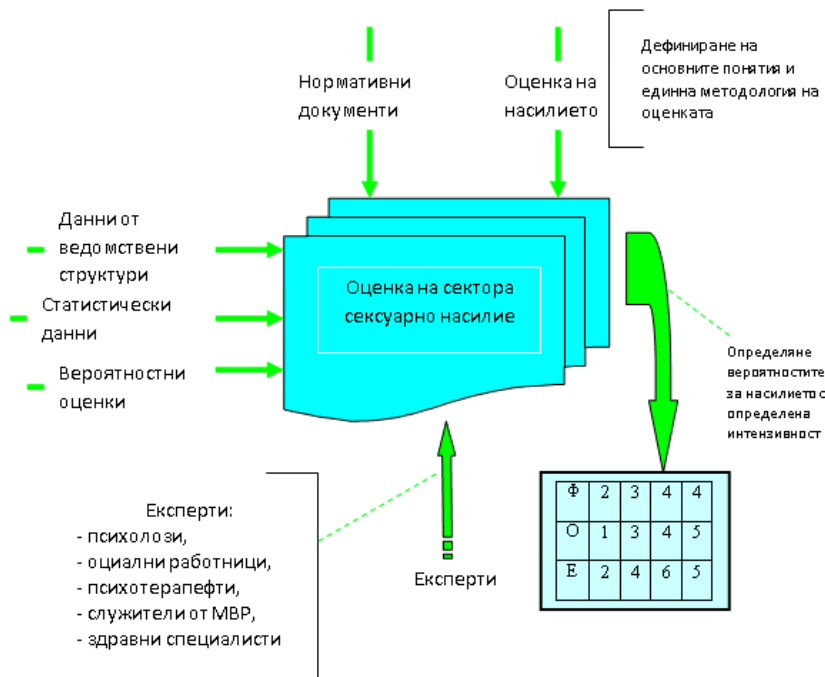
Нормативни документи

Оценка на насилието

Дефиниране на основните понятия и единна методология на оценката

Данни от ведомствени структури

Статистически данни

Вероятностни оценки

Оценка на сектора сексуарно насилие

Определяне вероятностите за насилието с определена интензивност

| Ф | 2 | 3 | 4 | 4 |
|---|---|---|---|---|
| О | 1 | 3 | 4 | 5 |
| Е | 2 | 4 | 6 | 5 |

Експерти:
- психолози,
- оциални работници,
- психотерапефти,
- служители от МВР,
- здравни специалисти

Експерти